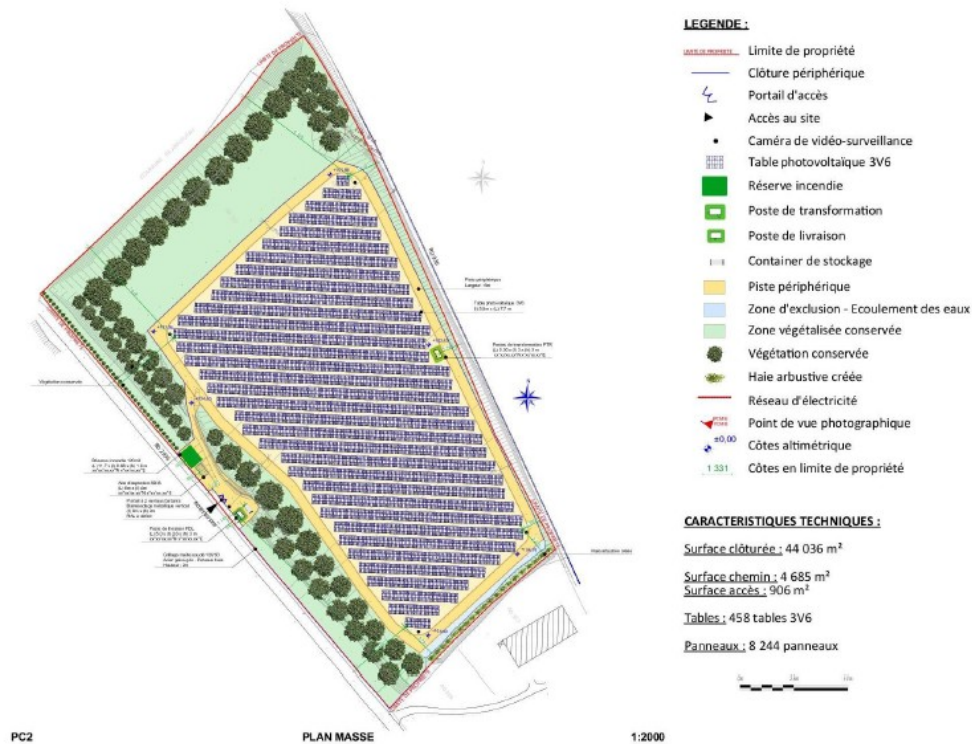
LEGENDE :

LIMITE DE PROPRIETE Limite de propriété

Clôture périphérique

Portail d'accès

Accès au site

Caméra de vidéo-surveillance

Table photovoltaïque 3V6

Réserve incendie

Poste de transformation

Poste de livraison

Container de stockage

Piste périphérique

Zone d'exclusion - Ecoulement des eaux

Zone végétalisée conservée

Végétation conservée

Haie arbustive créée

Réseau d'électricité

Point de vue photographique

±0,00 Côtes altimétrique

1 331 Côtes en limite de propriété

CARACTERISTIQUES TECHNIQUES :

Surface clôturée : 44 036 m²

Surface chemin : 4 685 m²
Surface accès : 906 m²

Tables : 458 tables 3V6

Panneaux : 8 244 panneaux

PC2 PLAN MASSE 1:2000